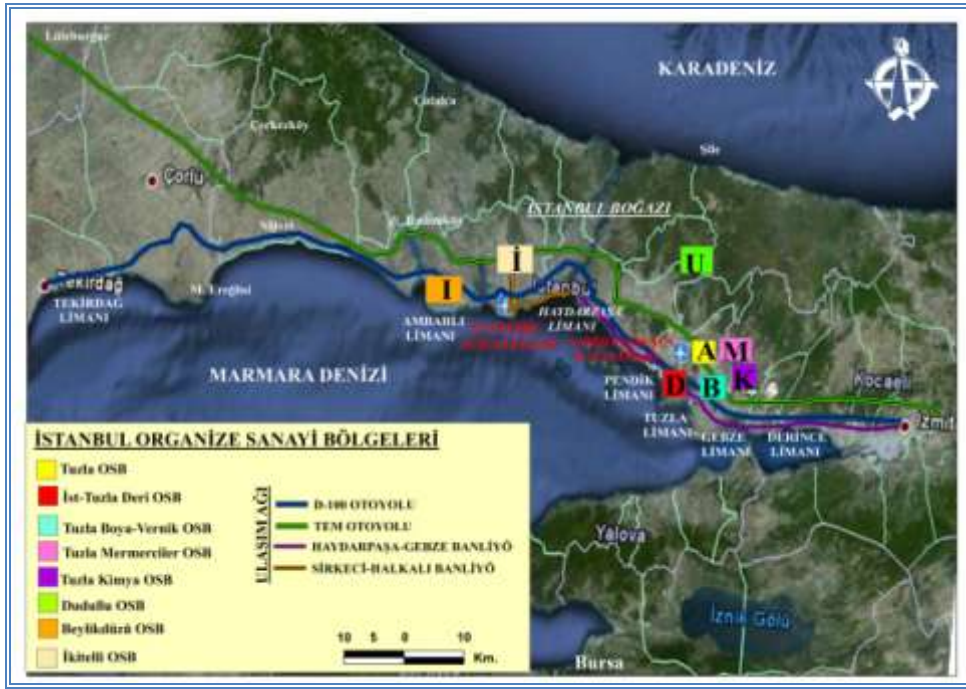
Lüleburgaz
KARADENİZ
Çatalca
Çerkezköy
Çorlu
Şile
İSTANBUL BOĞAZI
Silivri
Büyükçekmece
Tekirdağ
TEKİRDAĞ LİMANI
M. Ereğlisi
İ
U
I
İstanbul
AMBARLI LİMANI
HAYDARPAŞA LİMANI
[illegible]
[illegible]
A
M
D
B
K
PENDİK LİMANI
Kocaeli
MARMARA DENİZİ
TUZLA LİMANI
GEBZE LİMANI
DERİNCE LİMANI
İzmit
İSTANBUL ORGANİZE SANAYİ BÖLGELERİ
Tuzla OSB
İst-Tuzla Deri OSB
Tuzla Boya-Vernik OSB
Tuzla Mermerciler OSB
Tuzla Kimya OSB
Dudullu OSB
Beylikdüzü OSB
İkitelli OSB
ULAŞIM AĞI
D-100 OTOYOLU
TEM OTOYOLU
HAYDARPAŞA-GEBZE BANLİYÖ
SİRKECİ-HALKALI BANLİYÖ
Yalova
İznik Gölü
Bursa
10 5 0 10
Km.